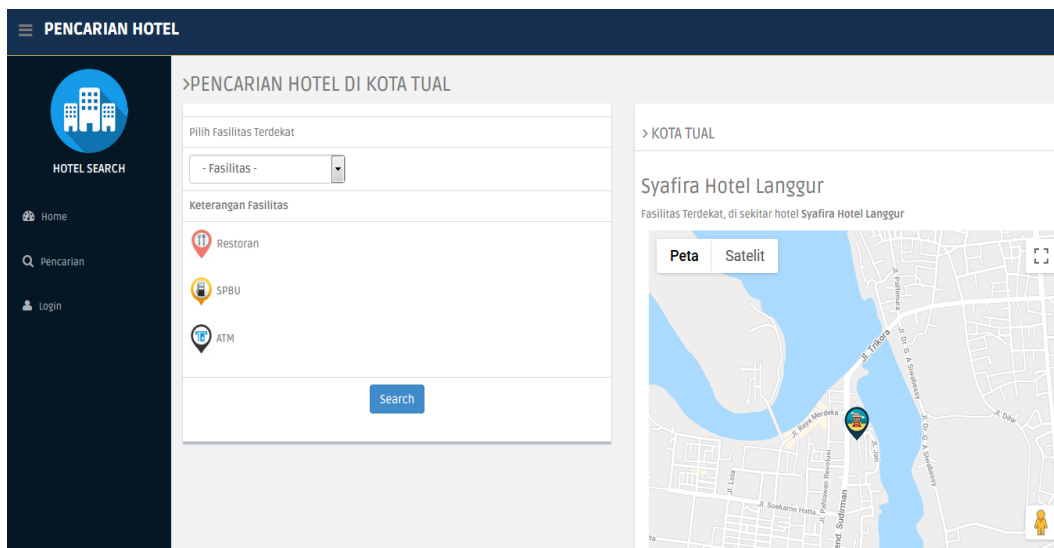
PENCARIAN HOTEL

HOTEL SEARCH

Home

Pencarian

Login

>PENCARIAN HOTEL DI KOTA TUAL

Pilih Fasilitas Terdekat

- Fasilitas -

Keterangan Fasilitas

Restoran

SPBU

ATM

Search

> KOTA TUAL

Syafira Hotel Langgur

Fasilitas Terdekat, di sekitar hotel **Syafira Hotel Langgur**

Peta

Satelit

Jl. Pahlawan

Jl. Trikora

Jl. Dr. G. A. Siwabessy

Jl. Raya Merdeka

Jl. Jati

Jl. Dr. G. A. Siwabessy

Jl. Daw

Jl. Lola

Jl. Pahlawan Revolusi

Jl. Soekarno Hatta

Jend. Sudirman